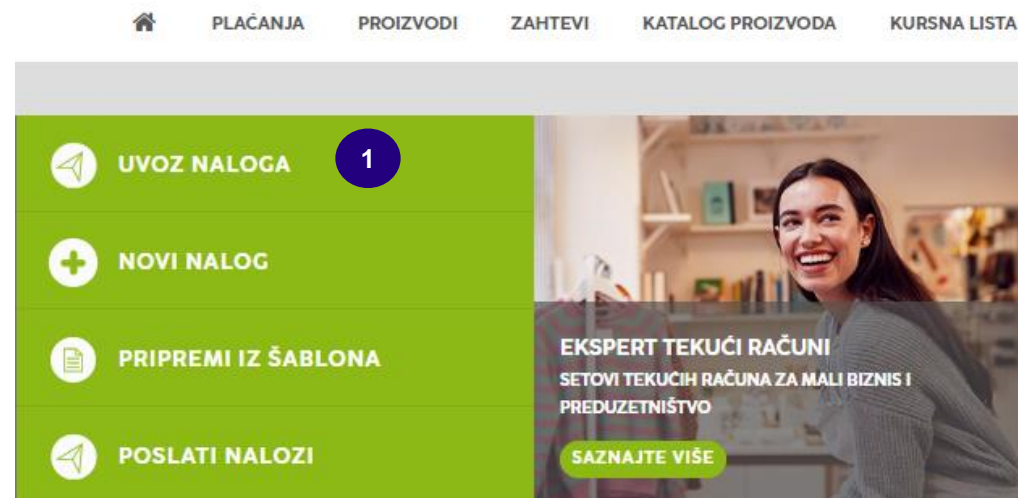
PLAĆANJA PROIZVODI ZAHTEVI KATALOG PROIZVODA KURSNA LISTA

UVOZ NALOGA

1

NOVI NALOG

PRIPREMI IZ ŠABLONA

POSLATI NALOZI

EKSPERT TEKUĆI RAČUNI

SETOVI TEKUĆIH RAČUNA ZA MALI BIZNIS I PREDUZETNIŠTVO

SAZNAJTE VIŠE